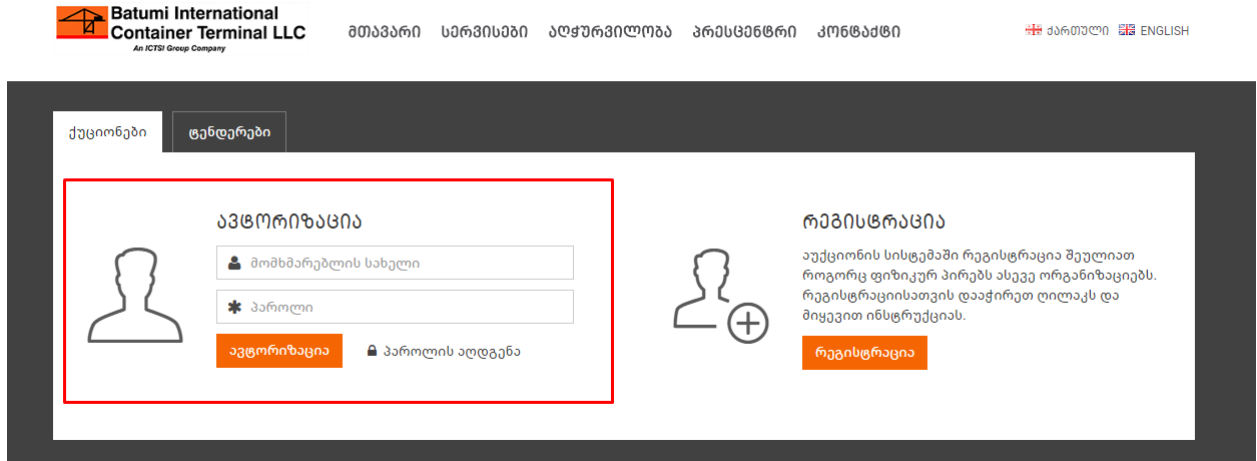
Batumi International Container Terminal LLC
An ICTSI Group Company

მთავარი სერვისები აღჭურვილობა პრესცენტრი კონტაქტი

ქართული ENGLISH

აუქციონები ტენდერები

ავტორიზაცია

მომხმარებლის სახელი

პაროლი

ავტორიზაცია

პაროლის აღდგენა

რეგისტრაცია

აუქციონის სისტემაში რეგისტრაცია შეუძლიათ როგორც ფიზიკურ პირებს ასევე ორგანიზაციებს. რეგისტრაციისათვის დააჭირეთ ღილაკს და მიყევით ინსტრუქციას.

რეგისტრაცია